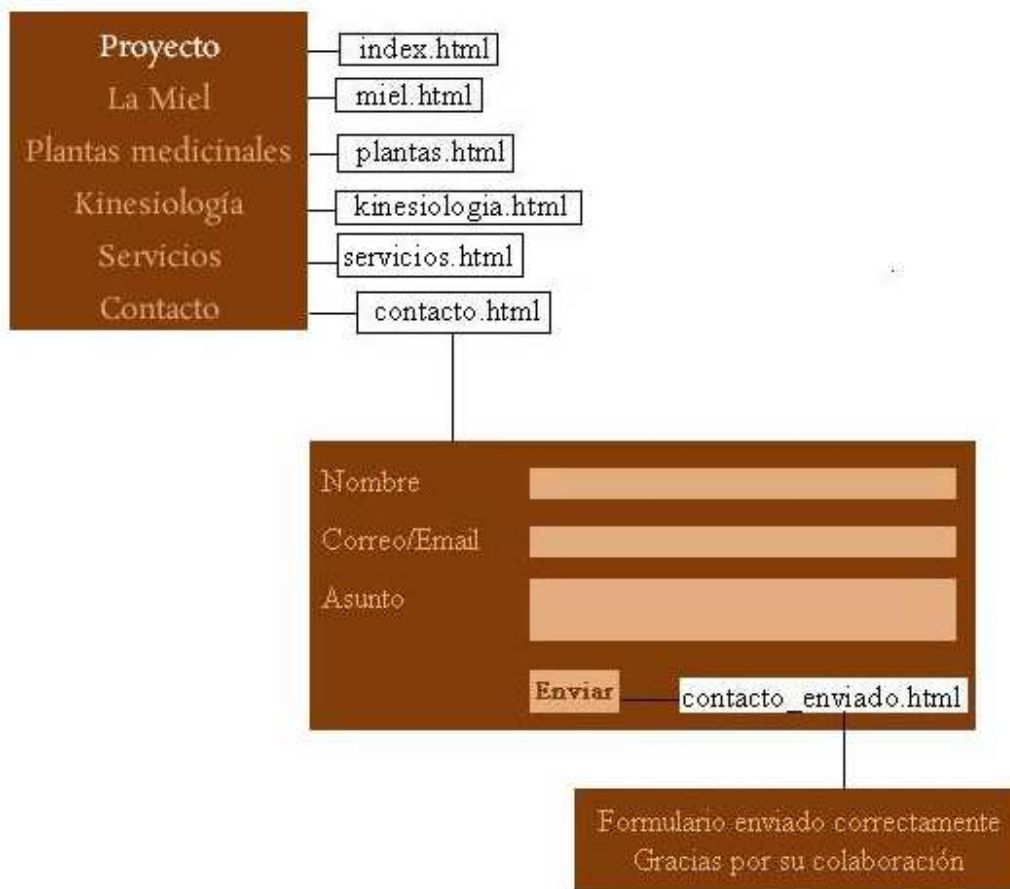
Proyecto
La Miel
Plantas medicinales
Kinesiologia
Servicios
Contacto

index.html
miel.html
plantas.html
kinesiologia.html
servicios.html
contacto.html

Nombre
Correo/Email
Asunto
Enviar

contacto_enviado.html

Formulario enviado correctamente
Gracias por su colaboración